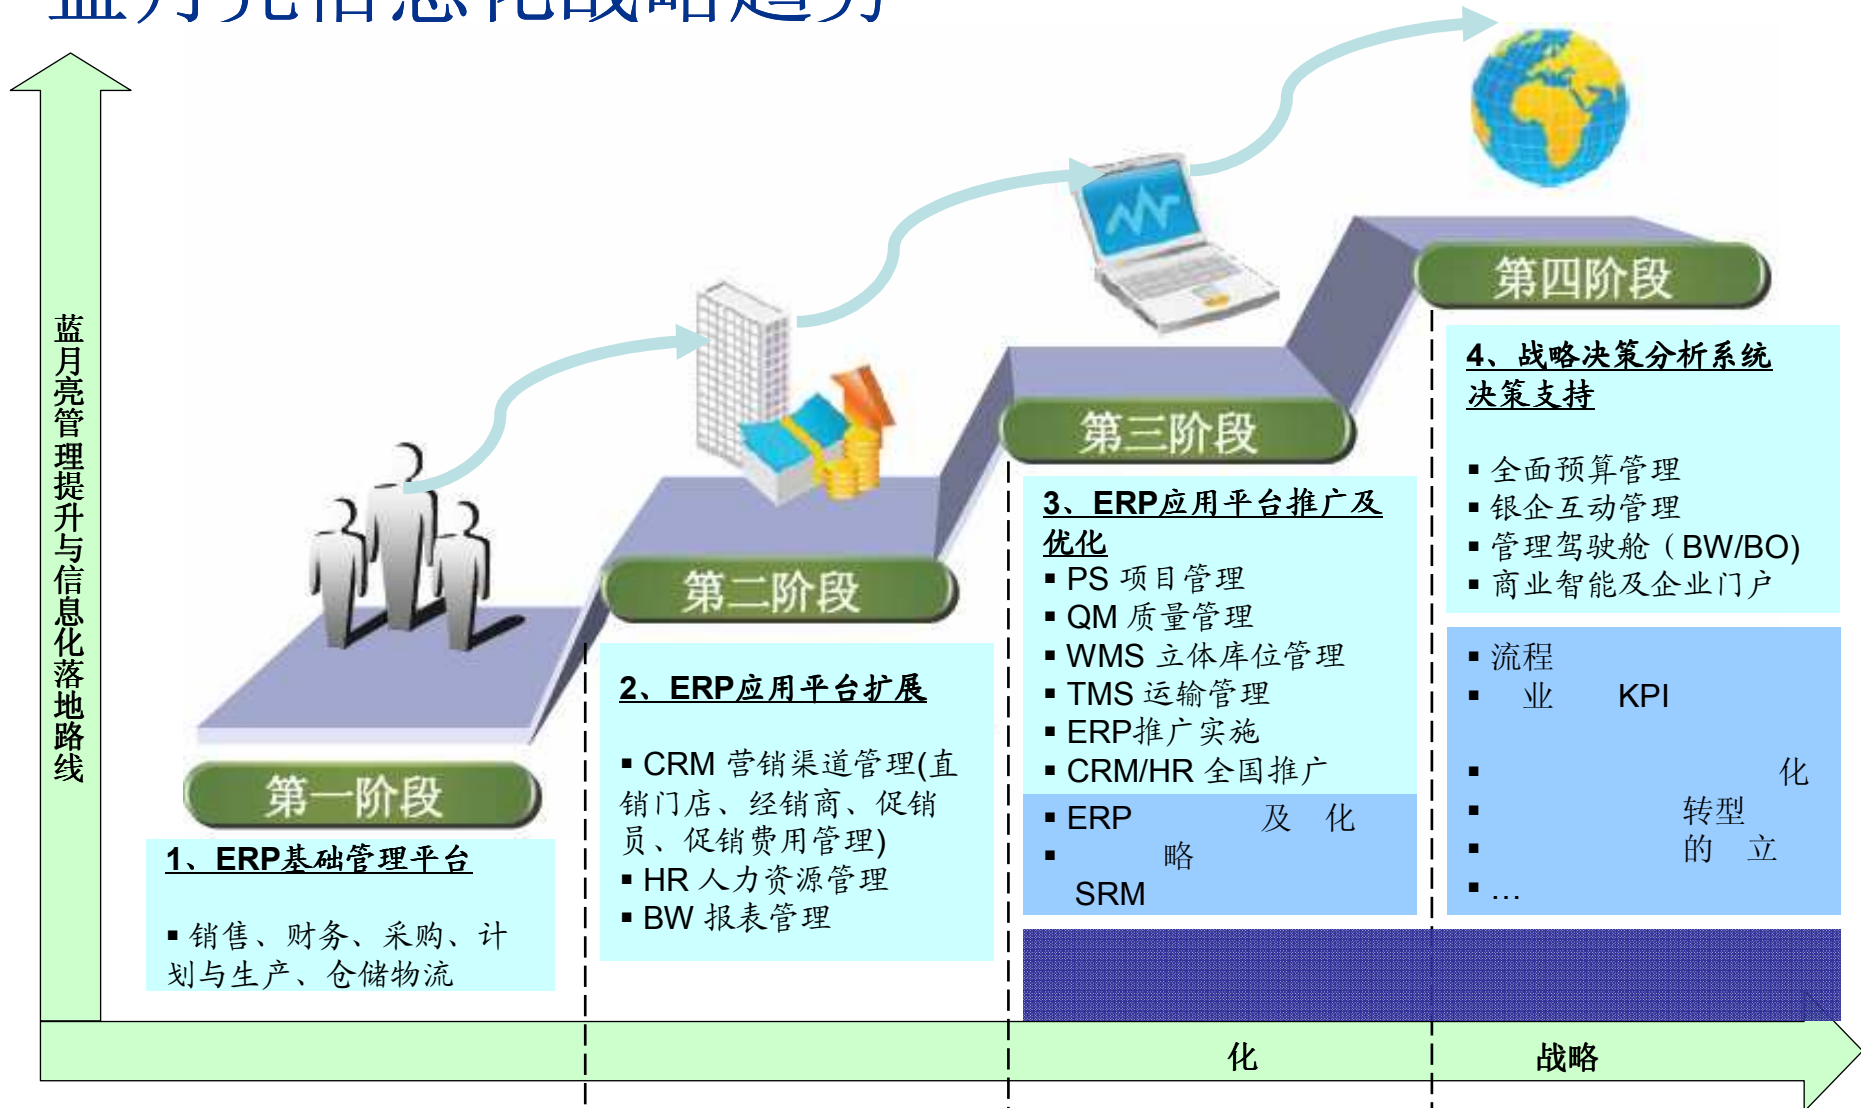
蓝月亮管理提升与信息化落地路线

第一阶段

1、ERP基础管理平台

▪ 销售、财务、采购、计划与生产、仓储物流

第二阶段

2、ERP应用平台扩展

▪ CRM 营销渠道管理(直销门店、经销商、促销员、促销费用管理)
▪ HR 人力资源管理
▪ BW 报表管理

第三阶段

3、ERP应用平台推广及优化

▪ PS 项目管理
▪ QM 质量管理
▪ WMS 立体库位管理
▪ TMS 运输管理
▪ ERP推广实施
▪ CRM/HR 全国推广

▪ ERP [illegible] 及 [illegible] 化
▪ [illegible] 略 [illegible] SRM

第四阶段

4、战略决策分析系统 决策支持

▪ 全面预算管理
▪ 银企互动管理
▪ 管理驾驶舱（BW/BO)
▪ 商业智能及企业门户

▪ 流程
▪ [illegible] 业 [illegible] KPI
▪ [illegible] 化
▪ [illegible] 转型
▪ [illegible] 的 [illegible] 立
▪ …

化

战略